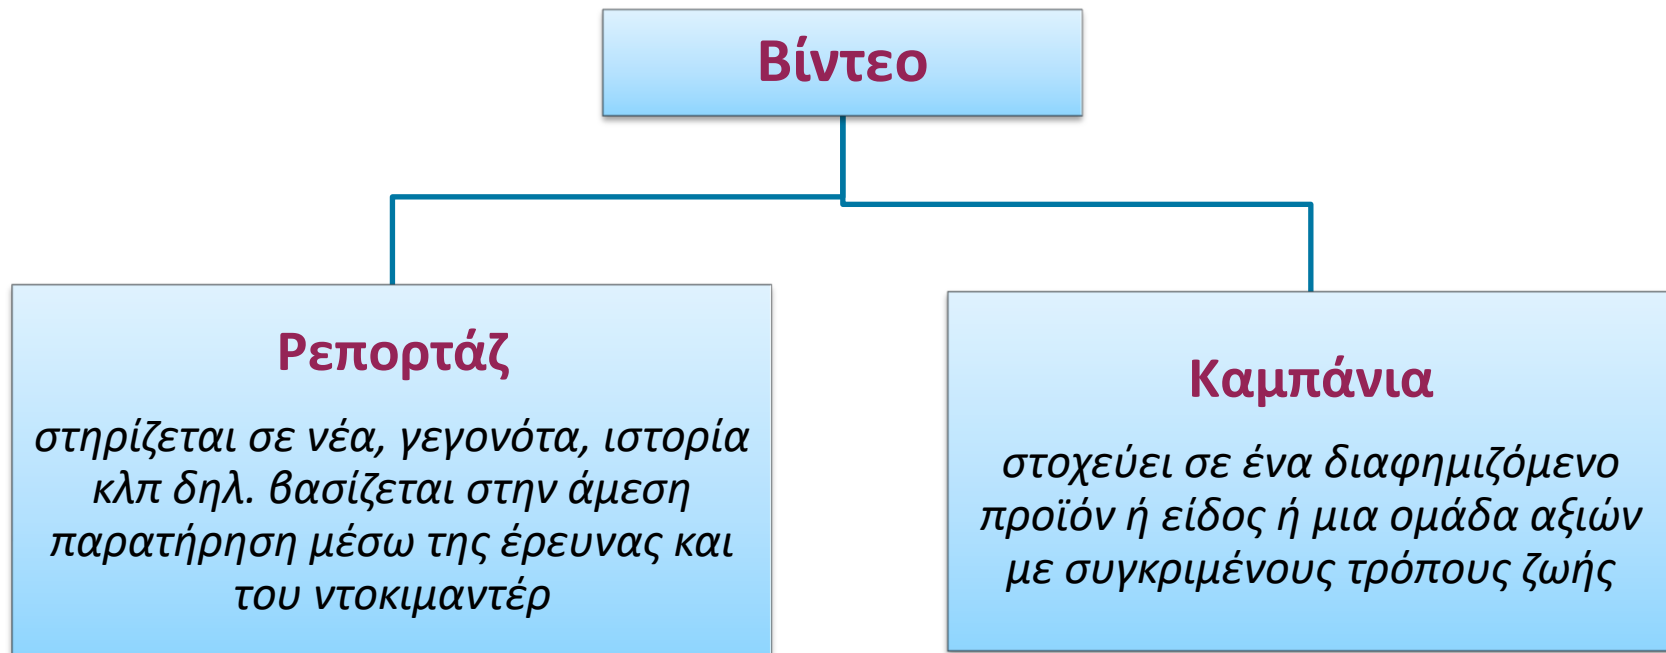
Βίντεο

Ρεπορτάζ

στηρίζεται σε νέα, γεγονότα, ιστορία κλπ δηλ. βασίζεται στην άμεση παρατήρηση μέσω της έρευνας και του ντοκιμαντέρ

Καμπάνια

στοχεύει σε ένα διαφημιζόμενο προϊόν ή είδος ή μια ομάδα αξιών με συγκριμένους τρόπους ζωής